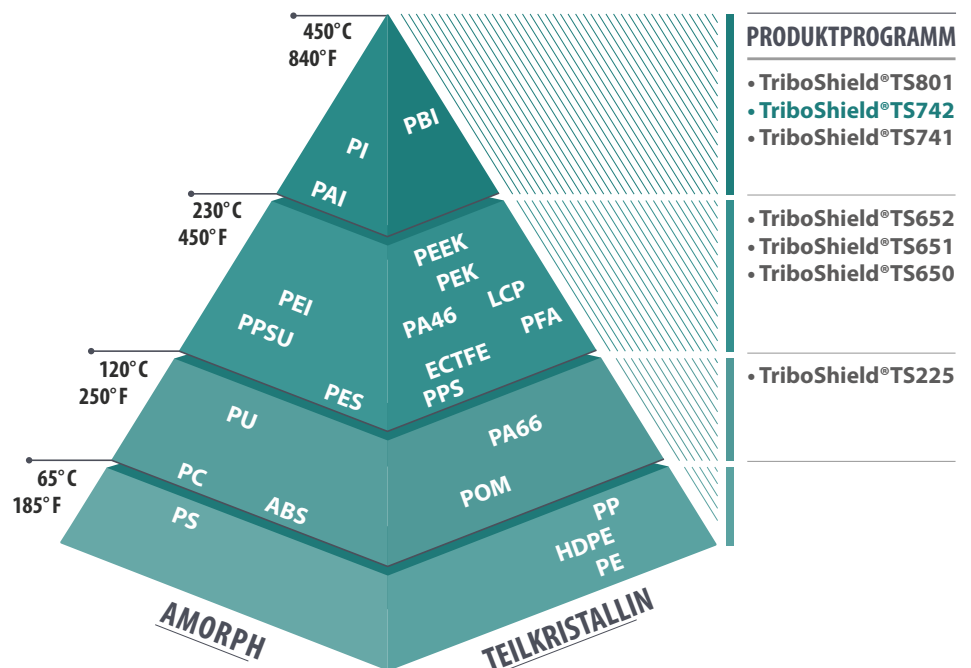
450°C
840°F

PI
PAI
PBI

230°C
450°F

PEI
PPSU
PES
PEEK
PEK
LCP
PA46
PFA
ECTFE
PPS

120°C
250°F

PU
PA66

65°C
185°F

PC
ABS
PS
POM
PP
HDPE
PE

AMORPH
TEILKRISTALLIN

PRODUKTPROGRAMM
• TriboShield®TS801
• TriboShield®TS742
• TriboShield®TS741

• TriboShield®TS652
• TriboShield®TS651
• TriboShield®TS650

• TriboShield®TS225